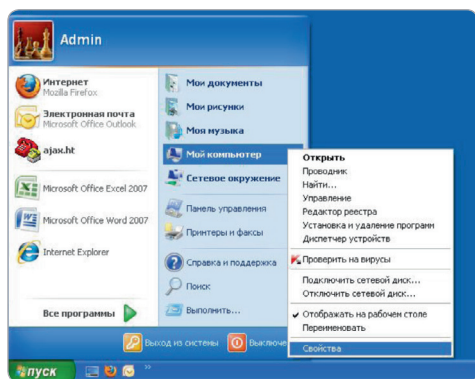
Admin

Интернет
Mozilla Firefox

Электронная почта
Microsoft Office Outlook

ajax.ht

Microsoft Office Excel 2007

Microsoft Office Word 2007

Internet Explorer

Все программы

Мои документы

Мои рисунки

Моя музыка

Мой компьютер

Сетевое окружение

Панель управления

Принтеры и факсы

Справка и поддержка

Поиск

Выполнить...

Открыть
Проводник
Найти...
Управление
Редактор реестра
Установка и удаление программ
Диспетчер устройств
Проверить на вирусы
Подключить сетевой диск...
Отключить сетевой диск...
Отображать на рабочем столе
Переименовать
Свойства

Выход из системы

Выключе

пуск